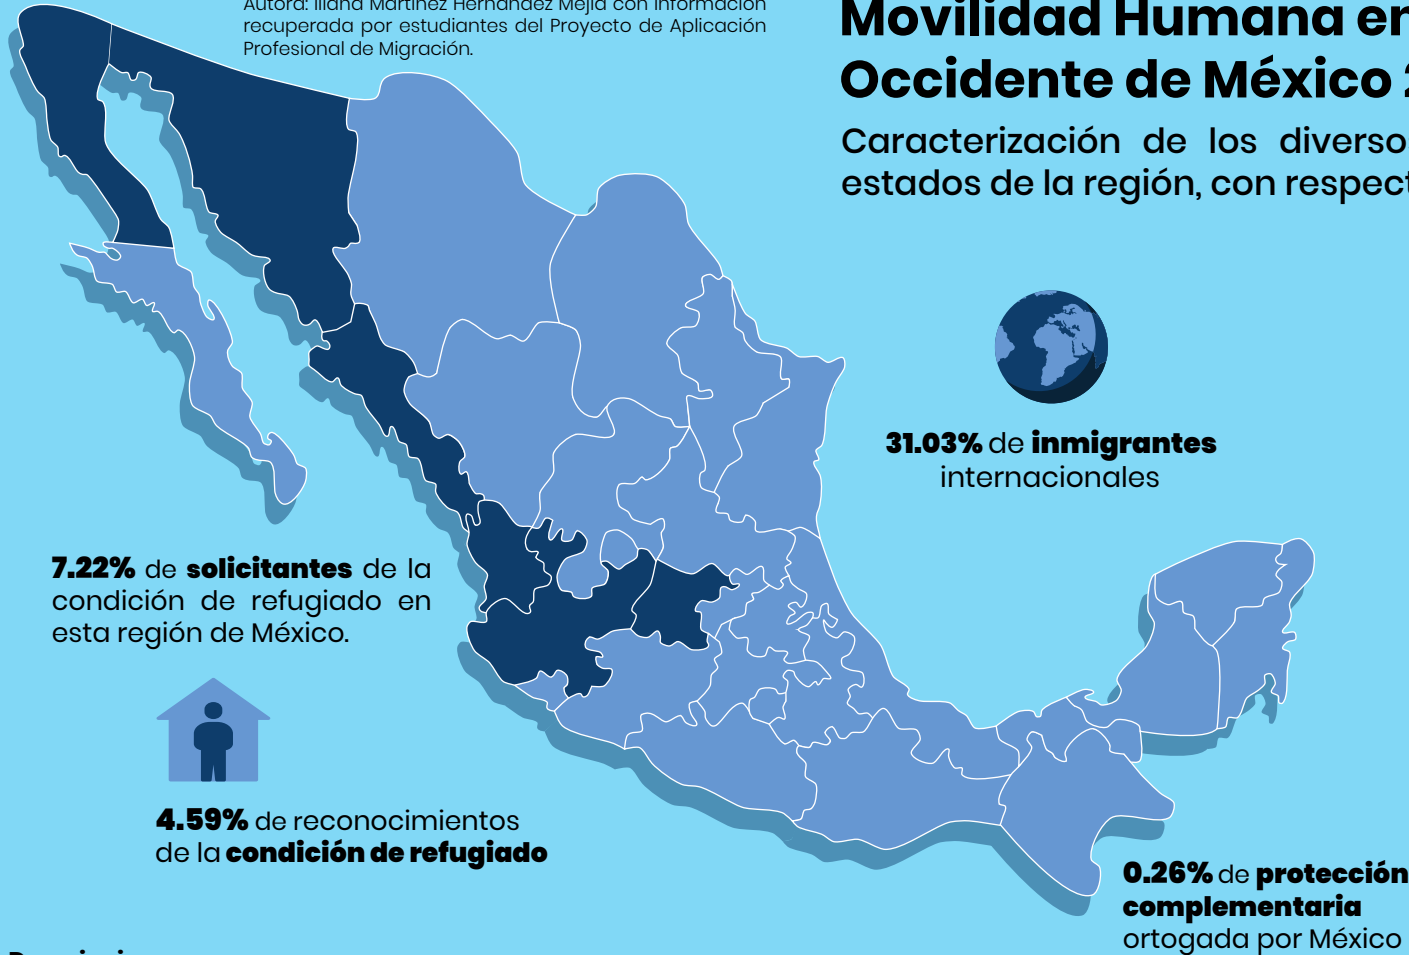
Autora: Iliana Martínez Hernández Mejía con información recuperada por estudiantes del Proyecto de Aplicación Profesional de Migración.

Movilidad Humana en Occidente de México 2

Caracterización de los diverso estados de la región, con respect

31.03% de inmigrantes internacionales

7.22% de solicitantes de la condición de refugiado en esta región de México.

4.59% de reconocimientos de la condición de refugiado

0.26% de protección complementaria ortogada por México

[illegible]